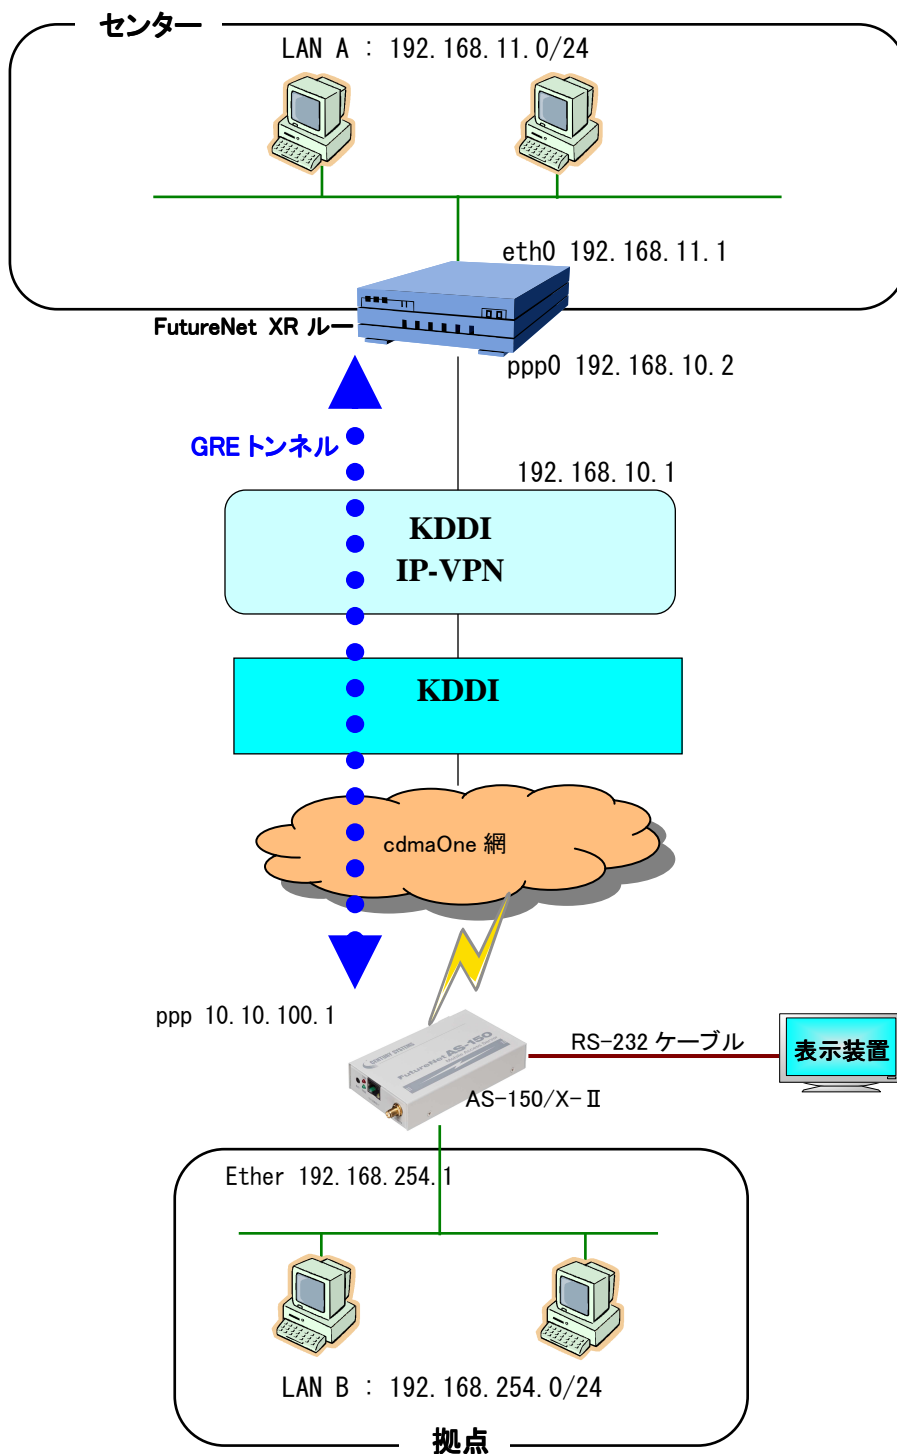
センター

LAN A : 192.168.11.0/24

eth0 192.168.11.1

FutureNet XR ルー

ppp0 192.168.10.2

GRE トンネル

192.168.10.1

KDDI
IP-VPN

KDDI

cdmaOne 網

ppp 10.10.100.1

RS-232 ケーブル

表示装置

FutureNet AS-150

AS-150/X-Ⅱ

Ether 192.168.254.1

LAN B : 192.168.254.0/24

拠点